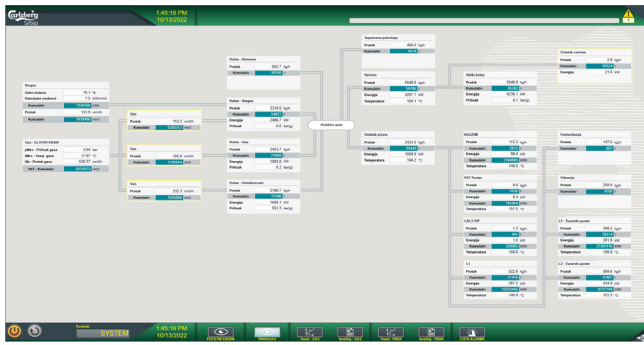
Carlsberg Srbija

1:45:18 PM
10/13/2022

Biogas
Udeo metana 16.1 %
Kalorijska vrednost 7.5 kWh/m3
Kumulativ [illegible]
Protok 101.6 m3/h
Kumulativ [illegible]

Gas - KLIPOR DEMA
pUlaz - Pritisak gasa 3.64 bar
tUlaz - Temp. gasa 17.67 °C
Qn - Protok gasa 536.37 m3/h
VKF - Kumulativ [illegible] m3

Gas
Protok 912.2 m3/h
Kumulativ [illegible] m3

Gas
Protok 180.6 m3/h
Kumulativ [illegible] m3

Gas
Protok 202.3 m3/h
Kumulativ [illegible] m3

Kotao - Biomasa
Protok 802.7 kg/h
Kumulativ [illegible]

Kotao - Biogas
Protok 8218.0 kg/h
Kumulativ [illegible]
Energija 2496.7 kW
Pritisak 9.4 bar(g)

Kotao - Gas
Protok 2403.7 kg/h
Kumulativ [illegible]
Energija 1683.6 kW
Pritisak 6.2 bar(g)

Kotao - Kombinovani
Protok 3196.7 kg/h
Kumulativ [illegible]
Energija 1606.1 kW
Pritisak 551.3 bar(g)

Kolektor pare

Sopstvena potrošnja
Protok 466.5 kg/h
Kumulativ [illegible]

Varionа
Protok 5548.8 kg/h
Kumulativ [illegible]
Energija 4267.7 kW
Temperatura 164.1 °C

Nиski kotlovi
Protok 5548.8 kg/h
Kumulativ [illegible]
Energija 4236.1 kW
Pritisak 6.1 bar(g)

Ostalak varionе
Protok 2.9 kg/h
Kumulativ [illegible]
Energija 21.9 kW

Ostatak pivare
Protok 2423.0 kg/h
Kumulativ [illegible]
Energija 1668.6 kW
Temperatura 164.2 °C

SEGOM
Protok 113.3 kg/h
Kumulativ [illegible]
Energija 96.4 kW
Kumulativ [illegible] kWh
Temperatura 148.8 °C

PET Punjac
Protok 6.6 kg/h
Kumulativ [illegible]
Energija 6.6 kW
Kumulativ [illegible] kWh
Temperatura 151.0 °C

L2L3 CIP
Protok 1.2 kg/h
Kumulativ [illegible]
Energija 1.8 kW
Kumulativ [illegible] kWh
Temperatura 150.9 °C

L1
Protok 322.6 kg/h
Kumulativ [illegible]
Energija 567.2 kW
Kumulativ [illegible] kWh
Temperatura 148.5 °C

Fermentacija
Protok 147.6 kg/h
Kumulativ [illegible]

Filtracija
Protok 209.6 kg/h
Kumulativ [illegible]

L2 - Tunelski pasteri
Protok 269.3 kg/h
Kumulativ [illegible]
Energija 281.8 kW
Kumulativ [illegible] kWh
Temperatura 158.8 °C

L3 - Tunelski pasteri
Protok 369.5 kg/h
Kumulativ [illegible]
Energija 434.6 kW
Kumulativ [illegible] kWh
Temperatura 151.5 °C

Korisnik
SYSTEM

1:45:18 PM
10/13/2022

POCETNI EKRAN
PARA/GAS
Trend - GAS
Izveštaj - GAS
Trend - PARA
Izveštaj - PARA
LISTA ALARMA